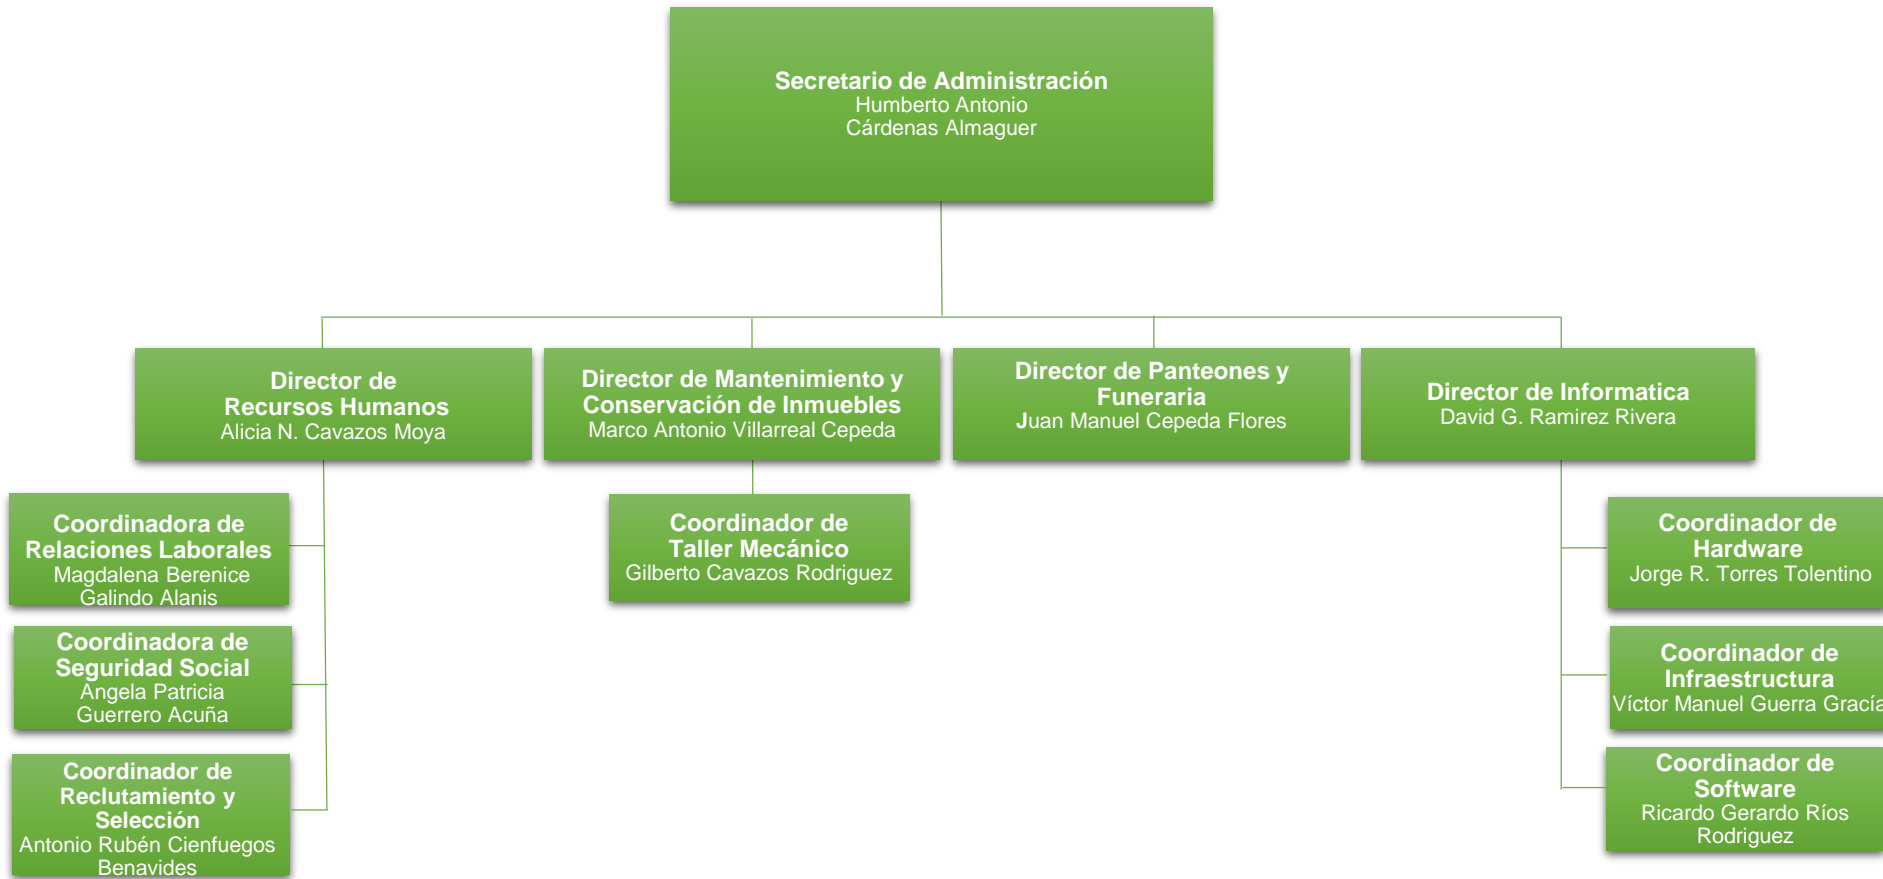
Secretario de Administración
Humberto Antonio
Cárdenas Almaguer

Director de
Recursos Humanos
Alicia N. Cavazos Moya

Director de Mantenimiento y
Conservación de Inmuebles
Marco Antonio Villarreal Cepeda

Director de Panteones y
Funeraria
Juan Manuel Cepeda Flores

Director de Informatica
David G. Ramirez Rivera

Coordinadora de
Relaciones Laborales
Magdalena Berenice
Galindo Alanis

Coordinadora de
Seguridad Social
Angela Patricia
Guerrero Acuña

Coordinador de
Reclutamiento y
Selección
Antonio Rubén Cienfuegos
Benavides

Coordinador de
Taller Mecánico
Gilberto Cavazos Rodriguez

Coordinador de
Hardware
Jorge R. Torres Tolentino

Coordinador de
Infraestructura
Víctor Manuel Guerra Gracía

Coordinador de
Software
Ricardo Gerardo Ríos
Rodriguez